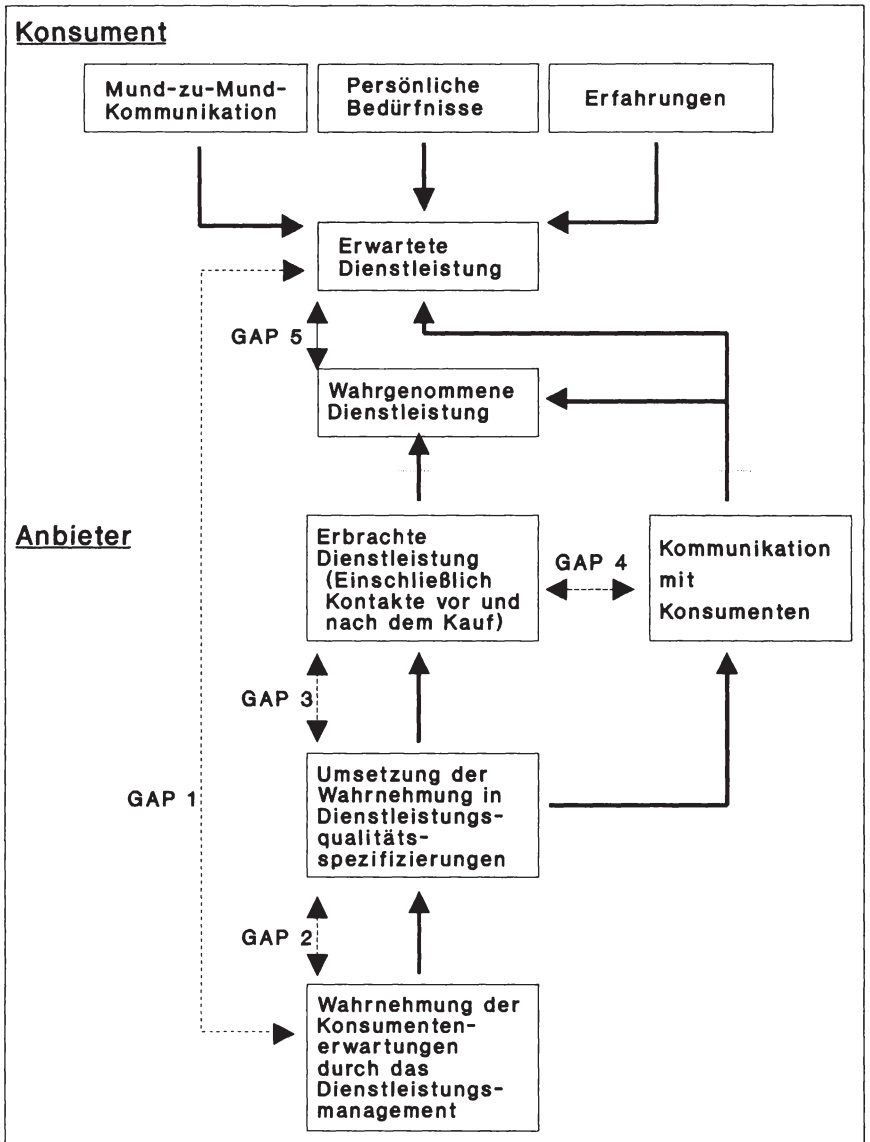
Konsument

Mund-zu-Mund-Kommunikation

Persönliche Bedürfnisse

Erfahrungen

Erwartete Dienstleistung

GAP 5

Wahrgenommene Dienstleistung

Anbieter

Erbrachte Dienstleistung (Einschließlich Kontakte vor und nach dem Kauf)

GAP 4

Kommunikation mit Konsumenten

GAP 3

GAP 1

Umsetzung der Wahrnehmung in Dienstleistungsqualitätsspezifizierungen

GAP 2

Wahrnehmung der Konsumentenerwartungen durch das Dienstleistungsmanagement